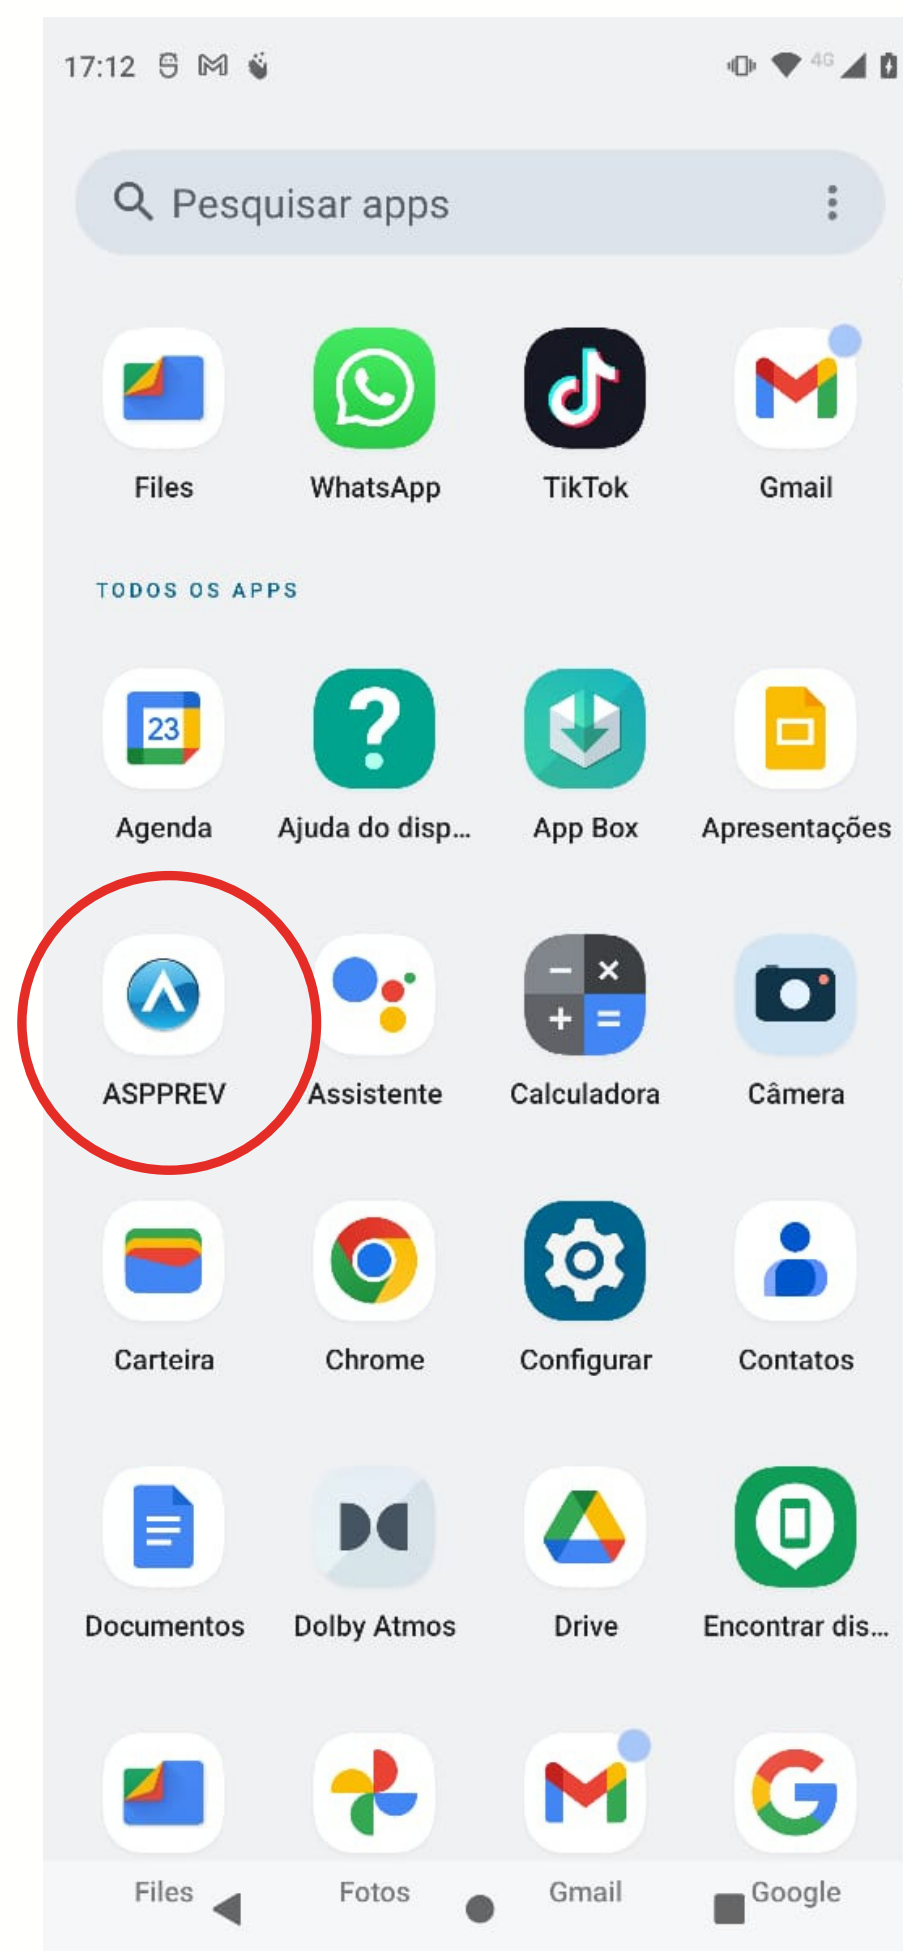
17:12 4G

Pesquisar apps

Files WhatsApp TikTok Gmail

TODOS OS APPS

23

Agenda Ajuda do disp... App Box Apresentações

ASPPREV Assistente Calculadora Câmera

Carteira Chrome Configurar Contatos

Documentos Dolby Atmos Drive Encontrar dis...

Files Fotos Gmail Google